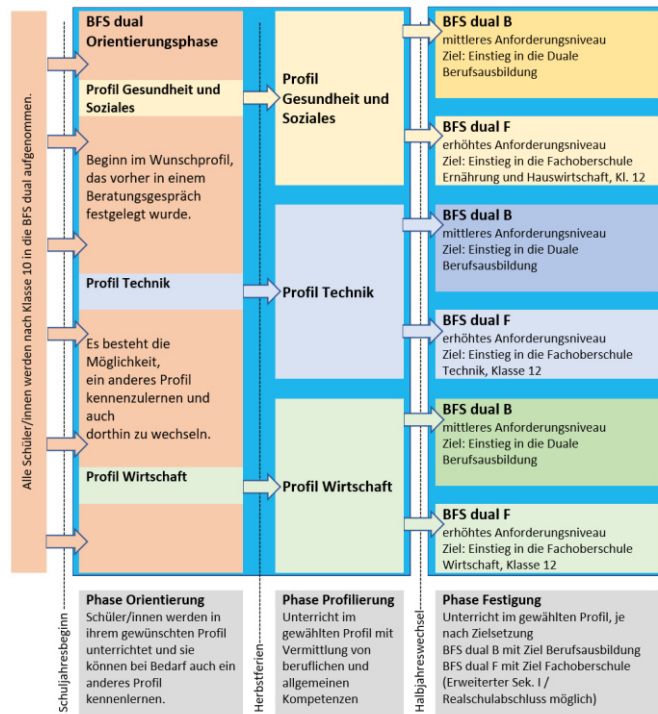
Alle Schüler/innen werden nach Klasse 10 in die BFS dual aufgenommen.

BFS dual Orientierungsphase

Profil Gesundheit und Soziales

Beginn im Wunschprofil, das vorher in einem Beratungsgespräch festgelegt wurde.

Profil Technik

Es besteht die Möglichkeit, ein anderes Profil kennenzulernen und auch dorthin zu wechseln.

Profil Wirtschaft

Profil Gesundheit und Soziales

Profil Technik

Profil Wirtschaft

BFS dual B
mittleres Anforderungsniveau
Ziel: Einstieg in die Duale Berufsausbildung

BFS dual F
erhöhtes Anforderungsniveau
Ziel: Einstieg in die Fachoberschule Ernährung und Hauswirtschaft, Kl. 12

BFS dual B
mittleres Anforderungsniveau
Ziel: Einstieg in die Duale Berufsausbildung

BFS dual F
erhöhtes Anforderungsniveau
Ziel: Einstieg in die Fachoberschule Technik, Klasse 12

BFS dual B
mittleres Anforderungsniveau
Ziel: Einstieg in die Duale Berufsausbildung

BFS dual F
erhöhtes Anforderungsniveau
Ziel: Einstieg in die Fachoberschule Wirtschaft, Klasse 12

Schuljahresbeginn

Phase Orientierung
Schüler/innen werden in ihrem gewünschten Profil unterrichtet und sie können bei Bedarf auch ein anderes Profil kennenlernen.

Herbstferien

Phase Profilierung
Unterricht im gewählten Profil mit Vermittlung von beruflichen und allgemeinen Kompetenzen

Halbjahreswechsel

Phase Festigung
Unterricht im gewählten Profil, je nach Zielsetzung
BFS dual B mit Ziel Berufsausbildung
BFS dual F mit Ziel Fachoberschule
(Erweiterter Sek. I / Realschulabschluss möglich)